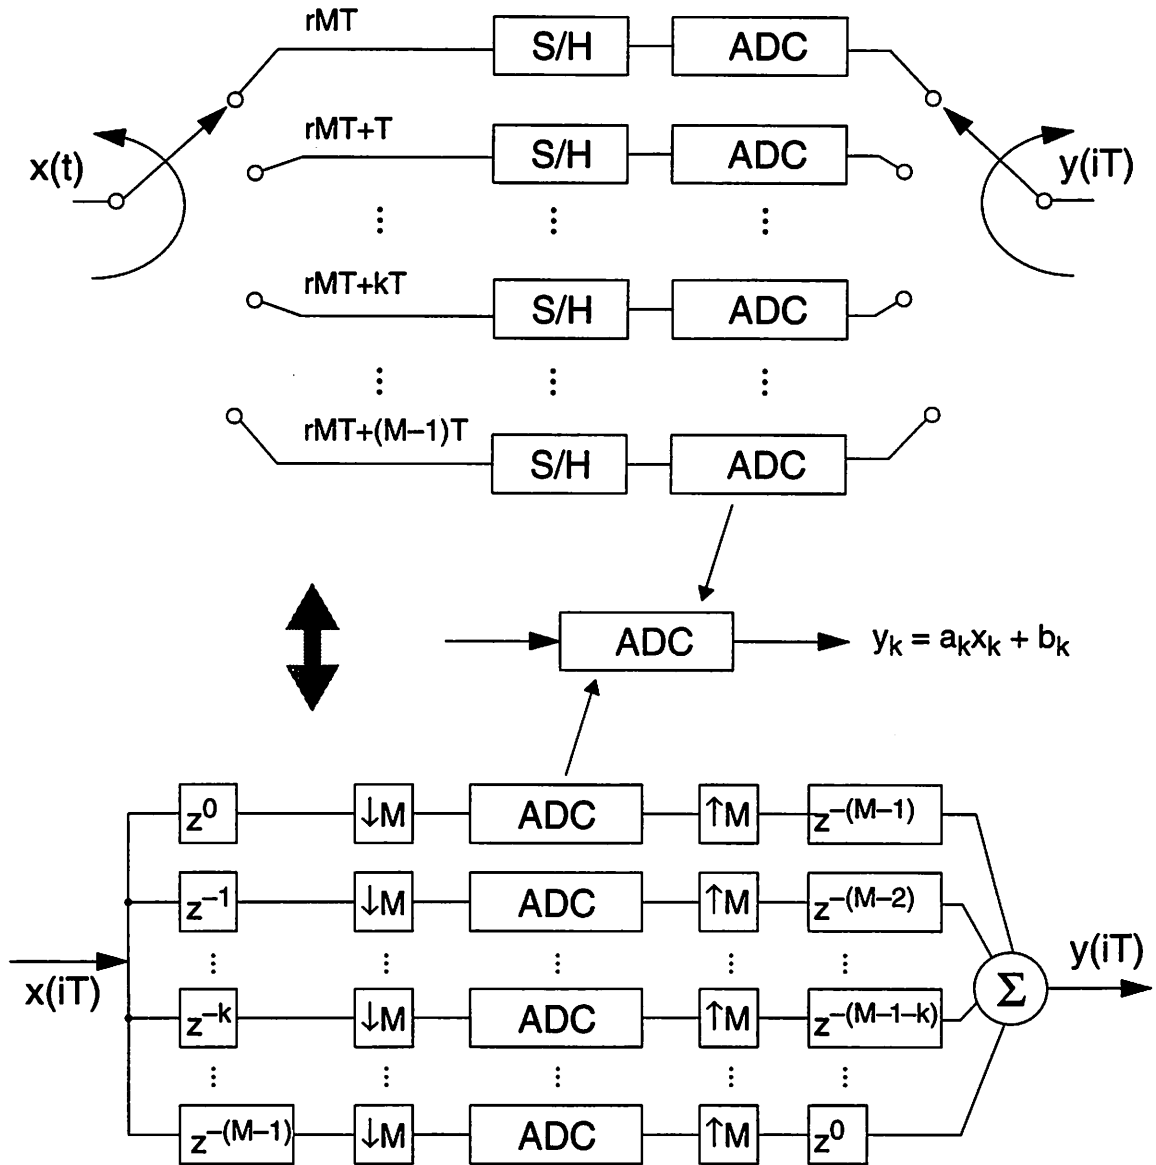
rMT
S/H
ADC
x(t)
y(iT)
rMT+T
S/H
ADC
⋮ ⋮ ⋮
rMT+kT
S/H
ADC
⋮ ⋮ ⋮
rMT+(M−1)T
S/H
ADC

ADC
$y_k = a_k x_k + b_k$

$z^0$ $\downarrow M$ ADC $\uparrow M$ $z^{-(M-1)}$
$z^{-1}$ $\downarrow M$ ADC $\uparrow M$ $z^{-(M-2)}$
x(iT)
⋮ ⋮ ⋮ ⋮ ⋮
y(iT)
$z^{-k}$ $\downarrow M$ ADC $\uparrow M$ $z^{-(M-1-k)}$
$\Sigma$
⋮ ⋮ ⋮ ⋮ ⋮
$z^{-(M-1)}$ $\downarrow M$ ADC $\uparrow M$ $z^0$